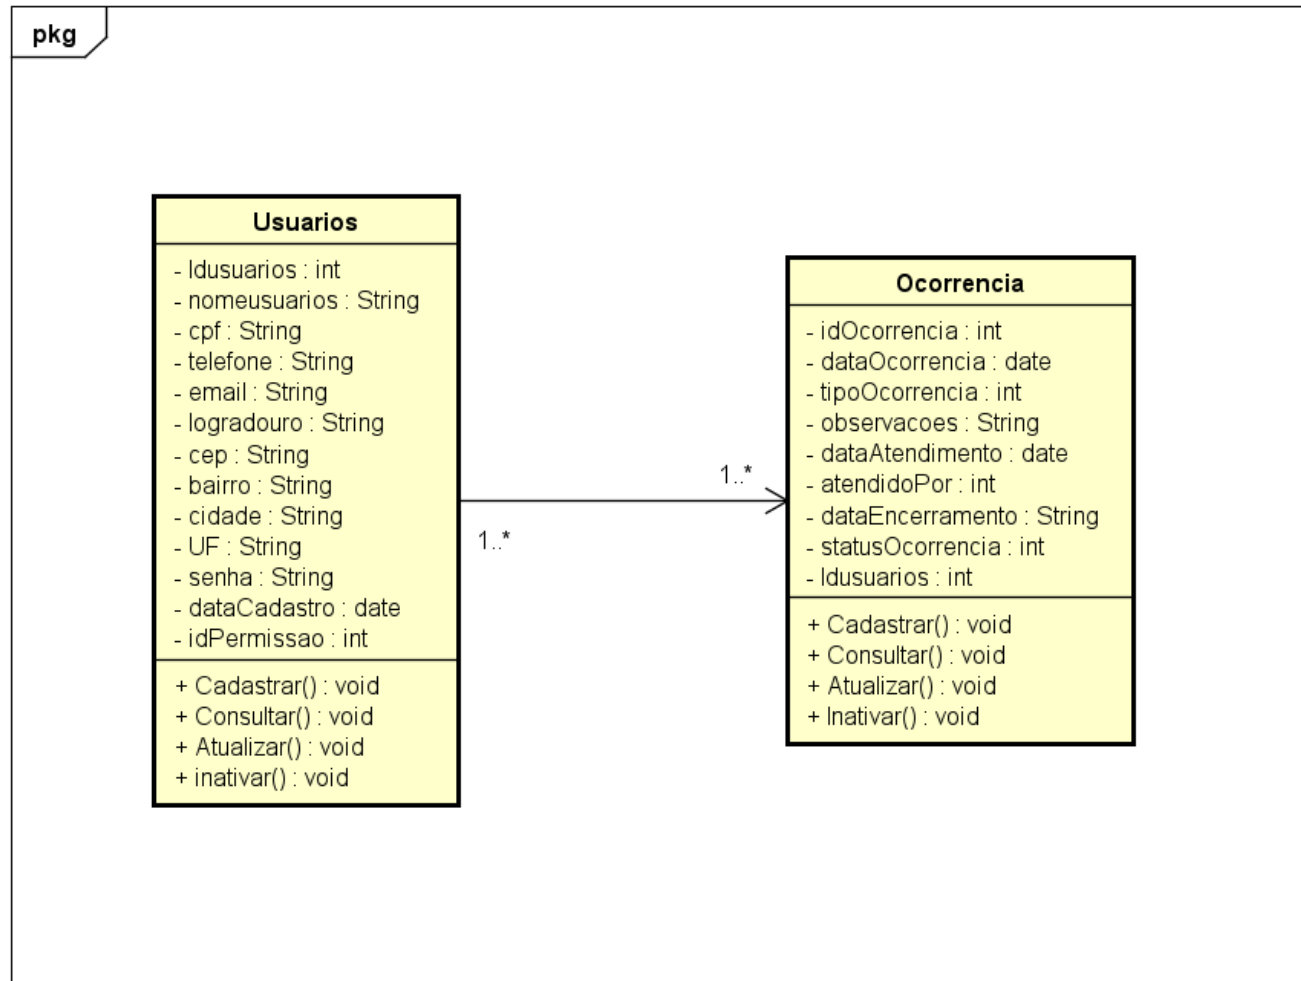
pkg

Usuarios

- Idusuarios : int
- nomeusuarios : String
- cpf : String
- telefone : String
- email : String
- logradouro : String
- cep : String
- bairro : String
- cidade : String
- UF : String
- senha : String
- dataCadastro : date
- idPermissao : int

+ Cadastrar() : void
+ Consultar() : void
+ Atualizar() : void
+ inativar() : void

1..*

1..*

Ocorrencia

- idOcorrencia : int
- dataOcorrencia : date
- tipoOcorrencia : int
- observacoes : String
- dataAtendimento : date
- atendidoPor : int
- dataEncerramento : String
- statusOcorrencia : int
- Idusuarios : int

+ Cadastrar() : void
+ Consultar() : void
+ Atualizar() : void
+ Inativar() : void